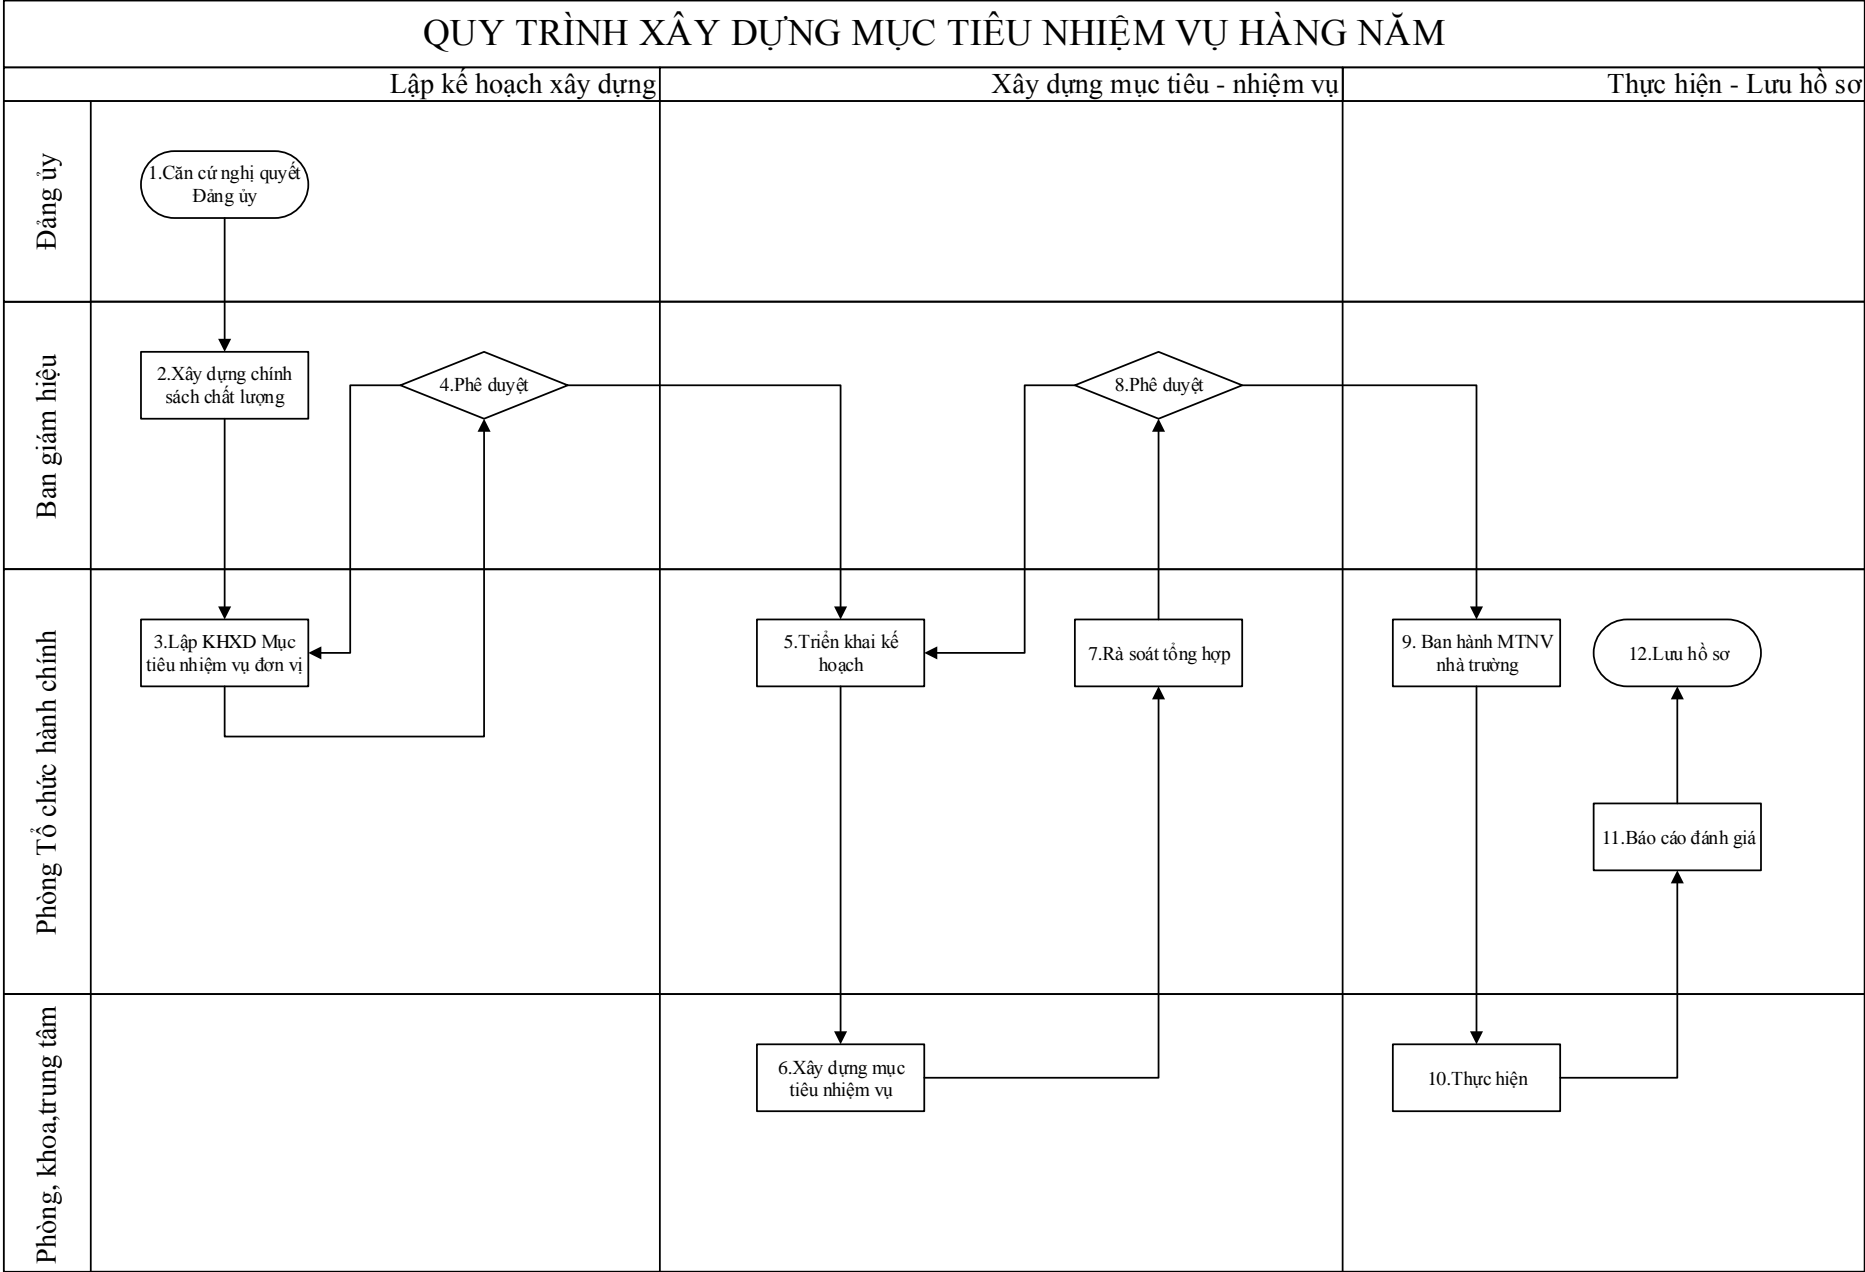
QUY TRÌNH XÂY DỰNG MỤC TIÊU NHIỆM VỤ HÀNG NĂM

Lập kế hoạch xây dựng

Xây dựng mục tiêu - nhiệm vụ

Thực hiện - Lưu hồ sơ

Đảng ủy

Ban giám hiệu

Phòng Tổ chức hành chính

Phòng, khoa,trung tâm

1.Căn cứ nghị quyết Đảng ủy

2.Xây dựng chính sách chất lượng

4.Phê duyệt

3.Lập KHXD Mục tiêu nhiệm vụ đơn vị

5.Triển khai kế hoạch

6.Xây dựng mục tiêu nhiệm vụ

8.Phê duyệt

7.Rà soát tổng hợp

9. Ban hành MTNV nhà trường

10.Thực hiện

11.Báo cáo đánh giá

12.Lưu hồ sơ